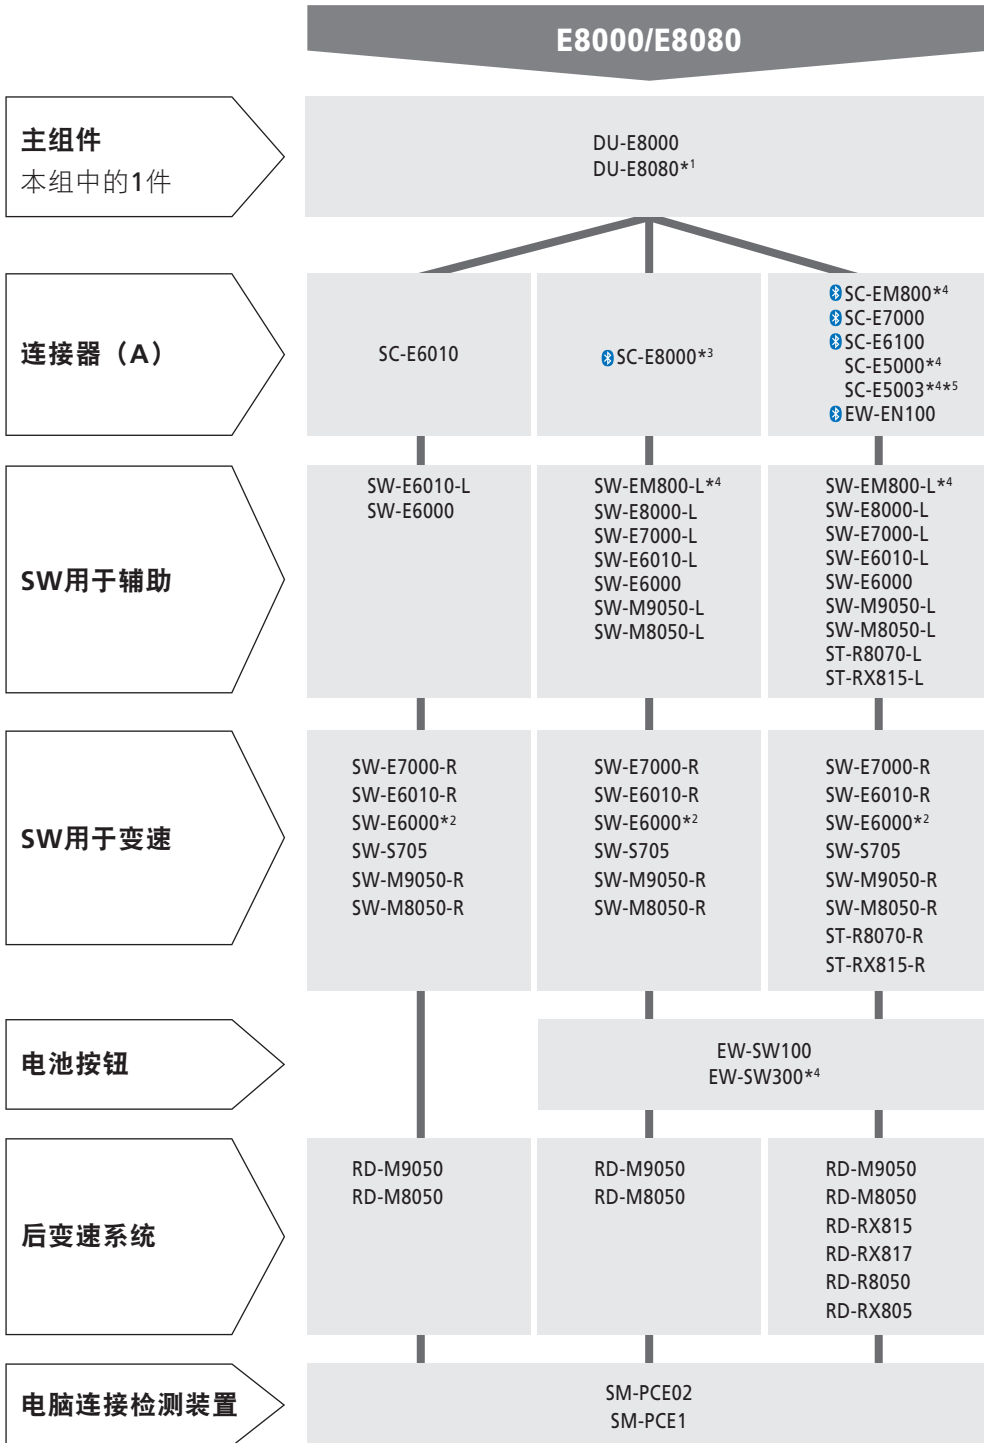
E8000/E8080

主组件
本组中的1件

DU-E8000
DU-E8080*¹

连接器（A）

SC-E6010

SC-E8000*³

SC-EM800*⁴
SC-E7000
SC-E6100
SC-E5000*⁴
SC-E5003*⁴*⁵
EW-EN100

SW用于辅助

SW-E6010-L
SW-E6000

SW-EM800-L*⁴
SW-E8000-L
SW-E7000-L
SW-E6010-L
SW-E6000
SW-M9050-L
SW-M8050-L

SW-EM800-L*⁴
SW-E8000-L
SW-E7000-L
SW-E6010-L
SW-E6000
SW-M9050-L
SW-M8050-L
ST-R8070-L
ST-RX815-L

SW用于变速

SW-E7000-R
SW-E6010-R
SW-E6000*²
SW-S705
SW-M9050-R
SW-M8050-R

SW-E7000-R
SW-E6010-R
SW-E6000*²
SW-S705
SW-M9050-R
SW-M8050-R

SW-E7000-R
SW-E6010-R
SW-E6000*²
SW-S705
SW-M9050-R
SW-M8050-R
ST-R8070-R
ST-RX815-R

电池按钮

EW-SW100
EW-SW300*⁴

后变速系统

RD-M9050
RD-M8050

RD-M9050
RD-M8050

RD-M9050
RD-M8050
RD-RX815
RD-RX817
RD-R8050
RD-RX805

电脑连接检测装置

SM-PCE02
SM-PCE1